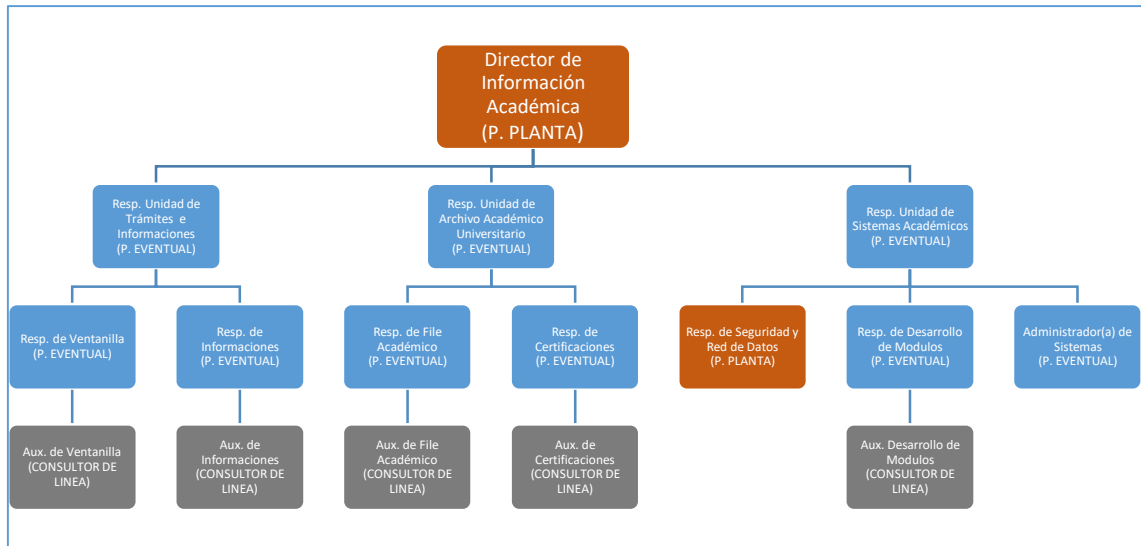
Director de Información Académica
(P. PLANTA)

Resp. Unidad de Trámites e Informaciones
(P. EVENTUAL)

Resp. Unidad de Archivo Académico Universitario
(P. EVENTUAL)

Resp. Unidad de Sistemas Académicos
(P. EVENTUAL)

Resp. de Ventanilla
(P. EVENTUAL)

Resp. de Informaciones
(P. EVENTUAL)

Resp. de File Académico
(P. EVENTUAL)

Resp. de Certificaciones
(P. EVENTUAL)

Resp. de Seguridad y Red de Datos
(P. PLANTA)

Resp. de Desarrollo de Modulos
(P. EVENTUAL)

Administrador(a) de Sistemas
(P. EVENTUAL)

Aux. de Ventanilla
(CONSULTOR DE LINEA)

Aux. de Informaciones
(CONSULTOR DE LINEA)

Aux. de File Académico
(CONSULTOR DE LINEA)

Aux. de Certificaciones
(CONSULTOR DE LINEA)

Aux. Desarrollo de Modulos
(CONSULTOR DE LINEA)